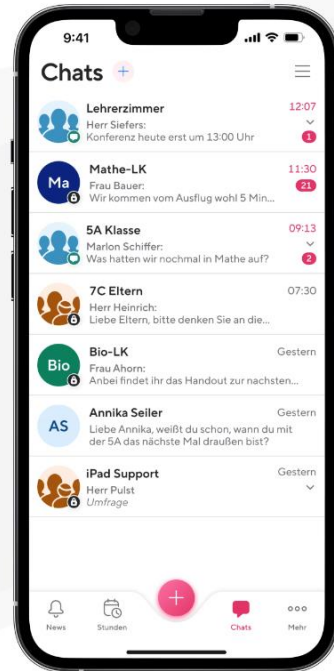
9:41

Chats +

Lehrerzimmer
12:07
Herr Siefers:
Konferenz heute erst um 13:00 Uhr
1

Ma
Mathe-LK
11:30
Frau Bauer:
Wir kommen vom Ausflug wohl 5 Min...
21

5A Klasse
09:13
Marlon Schiffer:
Was hatten wir nochmal in Mathe auf?
2

7C Eltern
07:30
Herr Heinrich:
Liebe Eltern, bitte denken Sie an die...

Bio
Bio-LK
Gestern
Frau Ahorn:
Anbei findet ihr das Handout zur nachsten...

AS
Annika Seiler
Gestern
Liebe Annika, weißt du schon, wann du mit der 5A das nächste Mal draußen bist?

iPad Support
Gestern
Herr Pulst
Umfrage

News
Stunden
+
Chats
Mehr